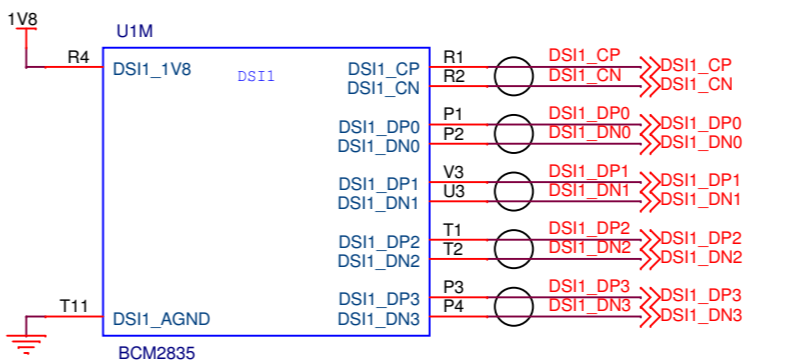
1V8

U1M

R4

DSI1_1V8

DSI1

DSI1_CP
DSI1_CN

R1
R2

DSI1_CP
DSI1_CN

DSI1_CP
DSI1_CN

DSI1_DP0
DSI1_DN0

P1
P2

DSI1_DP0
DSI1_DN0

DSI1_DP0
DSI1_DN0

DSI1_DP1
DSI1_DN1

V3
U3

DSI1_DP1
DSI1_DN1

DSI1_DP1
DSI1_DN1

DSI1_DP2
DSI1_DN2

T1
T2

DSI1_DP2
DSI1_DN2

DSI1_DP2
DSI1_DN2

T11

DSI1_AGND

DSI1_DP3
DSI1_DN3

P3
P4

DSI1_DP3
DSI1_DN3

DSI1_DP3
DSI1_DN3

BCM2835